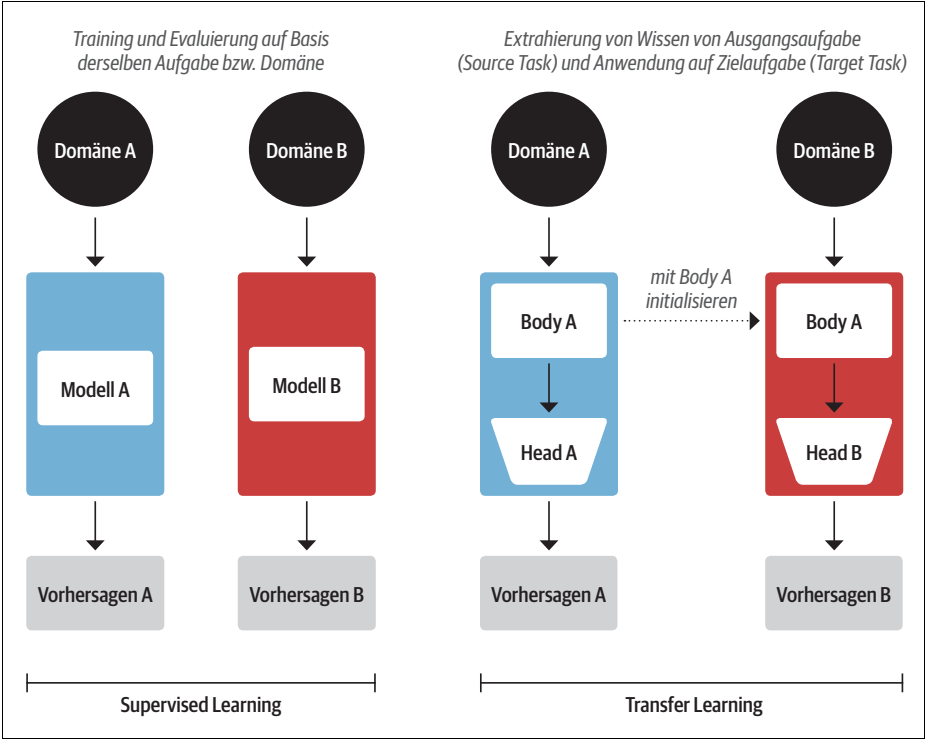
Training und Evaluierung auf Basis derselben Aufgabe bzw. Domäne

Extrahierung von Wissen von Ausgangsaufgabe (Source Task) und Anwendung auf Zielaufgabe (Target Task)

Domäne A

Domäne B

Domäne A

Domäne B

Modell A

Modell B

Body A

mit Body A initialisieren

Body A

Head A

Head B

Vorhersagen A

Vorhersagen B

Vorhersagen A

Vorhersagen B

Supervised Learning

Transfer Learning